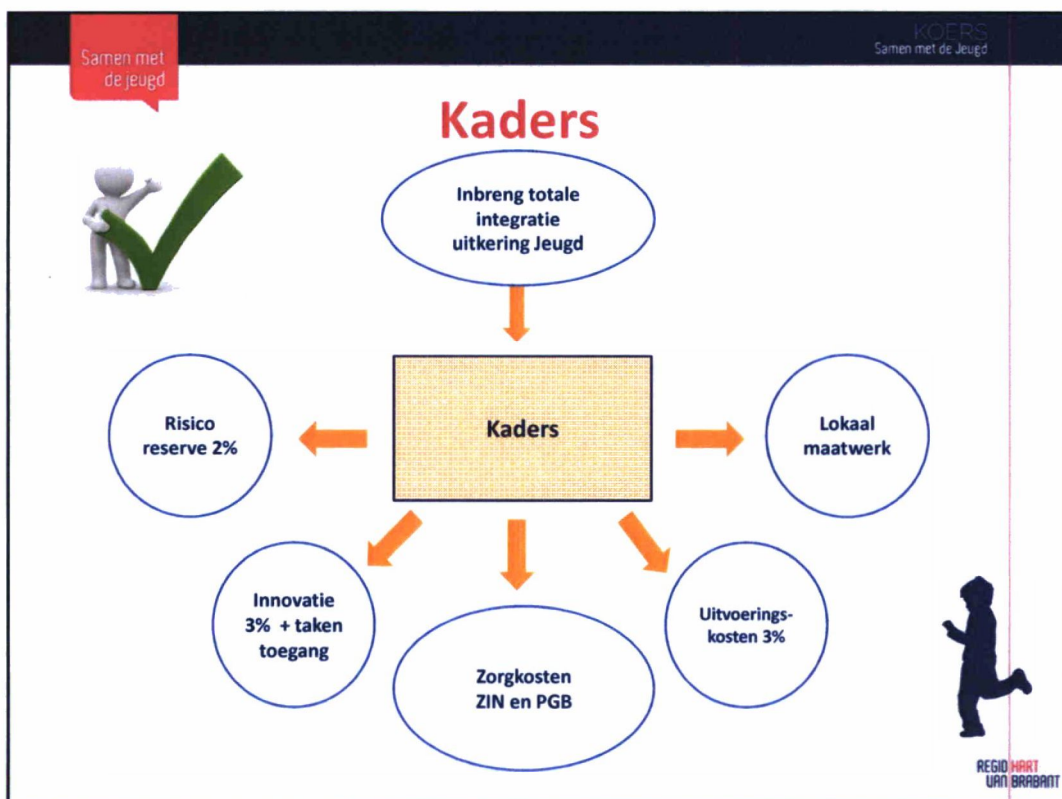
Samen met de jeugd

KOERS
Samen met de Jeugd

Kaders

Inbreng totale integratie uitkering Jeugd

Risico reserve 2%

Kaders

Lokaal maatwerk

Innovatie 3% + taken toegang

Zorgkosten ZIN en PGB

Uitvoeringskosten 3%

REGIO HART VAN BRABANT